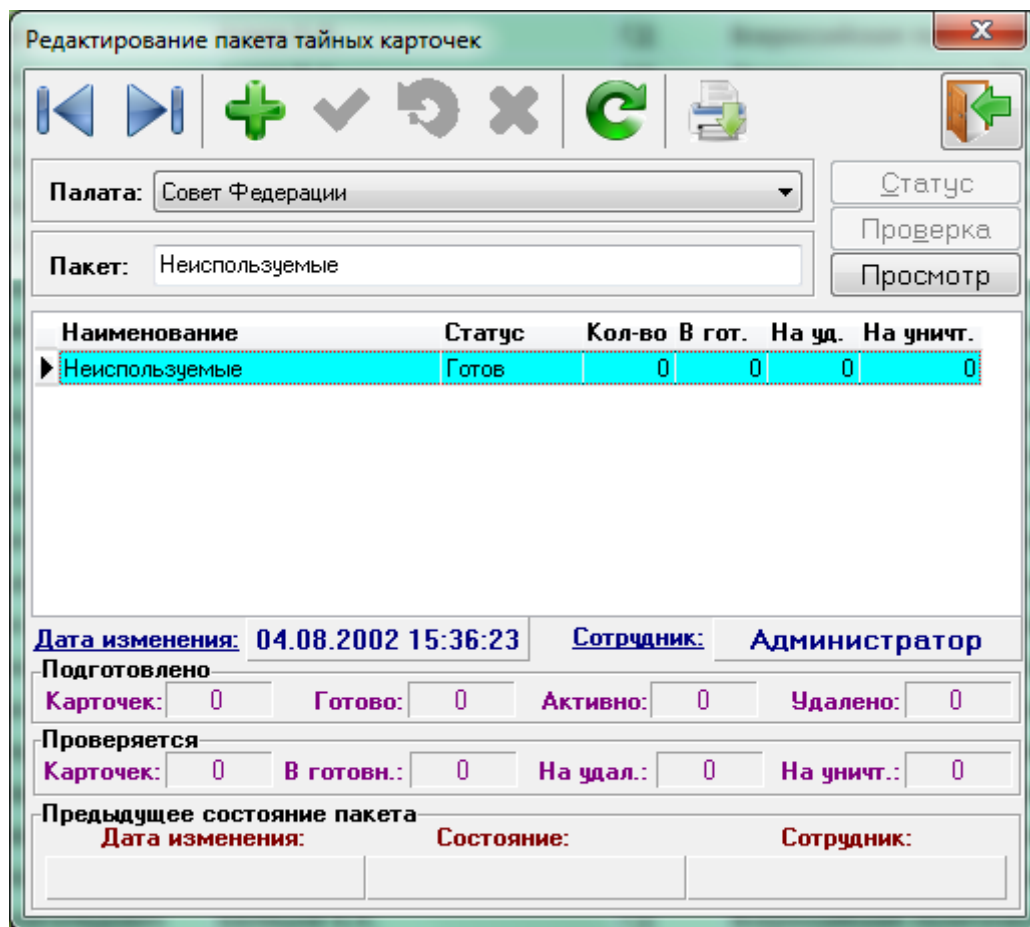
Редактирование пакета тайных карточек

Палата: Совет Федерации

Пакет: Неиспользуемые

Статус
Проверка
Просмотр

| Наименование | Статус | Кол-во | В гот. | На уд. | На уничт. |
|---|---|---|---|---|---|
| Неиспользуемые | Готов | 0 | 0 | 0 | 0 |

Дата изменения: 04.08.2002 15:36:23 Сотрудник: Администратор

Подготовлено
Карточек: 0 Готово: 0 Активно: 0 Удалено: 0

Проверяется
Карточек: 0 В готовн.: 0 На удал.: 0 На уничт.: 0

Предыдущее состояние пакета
Дата изменения: Состояние: Сотрудник: